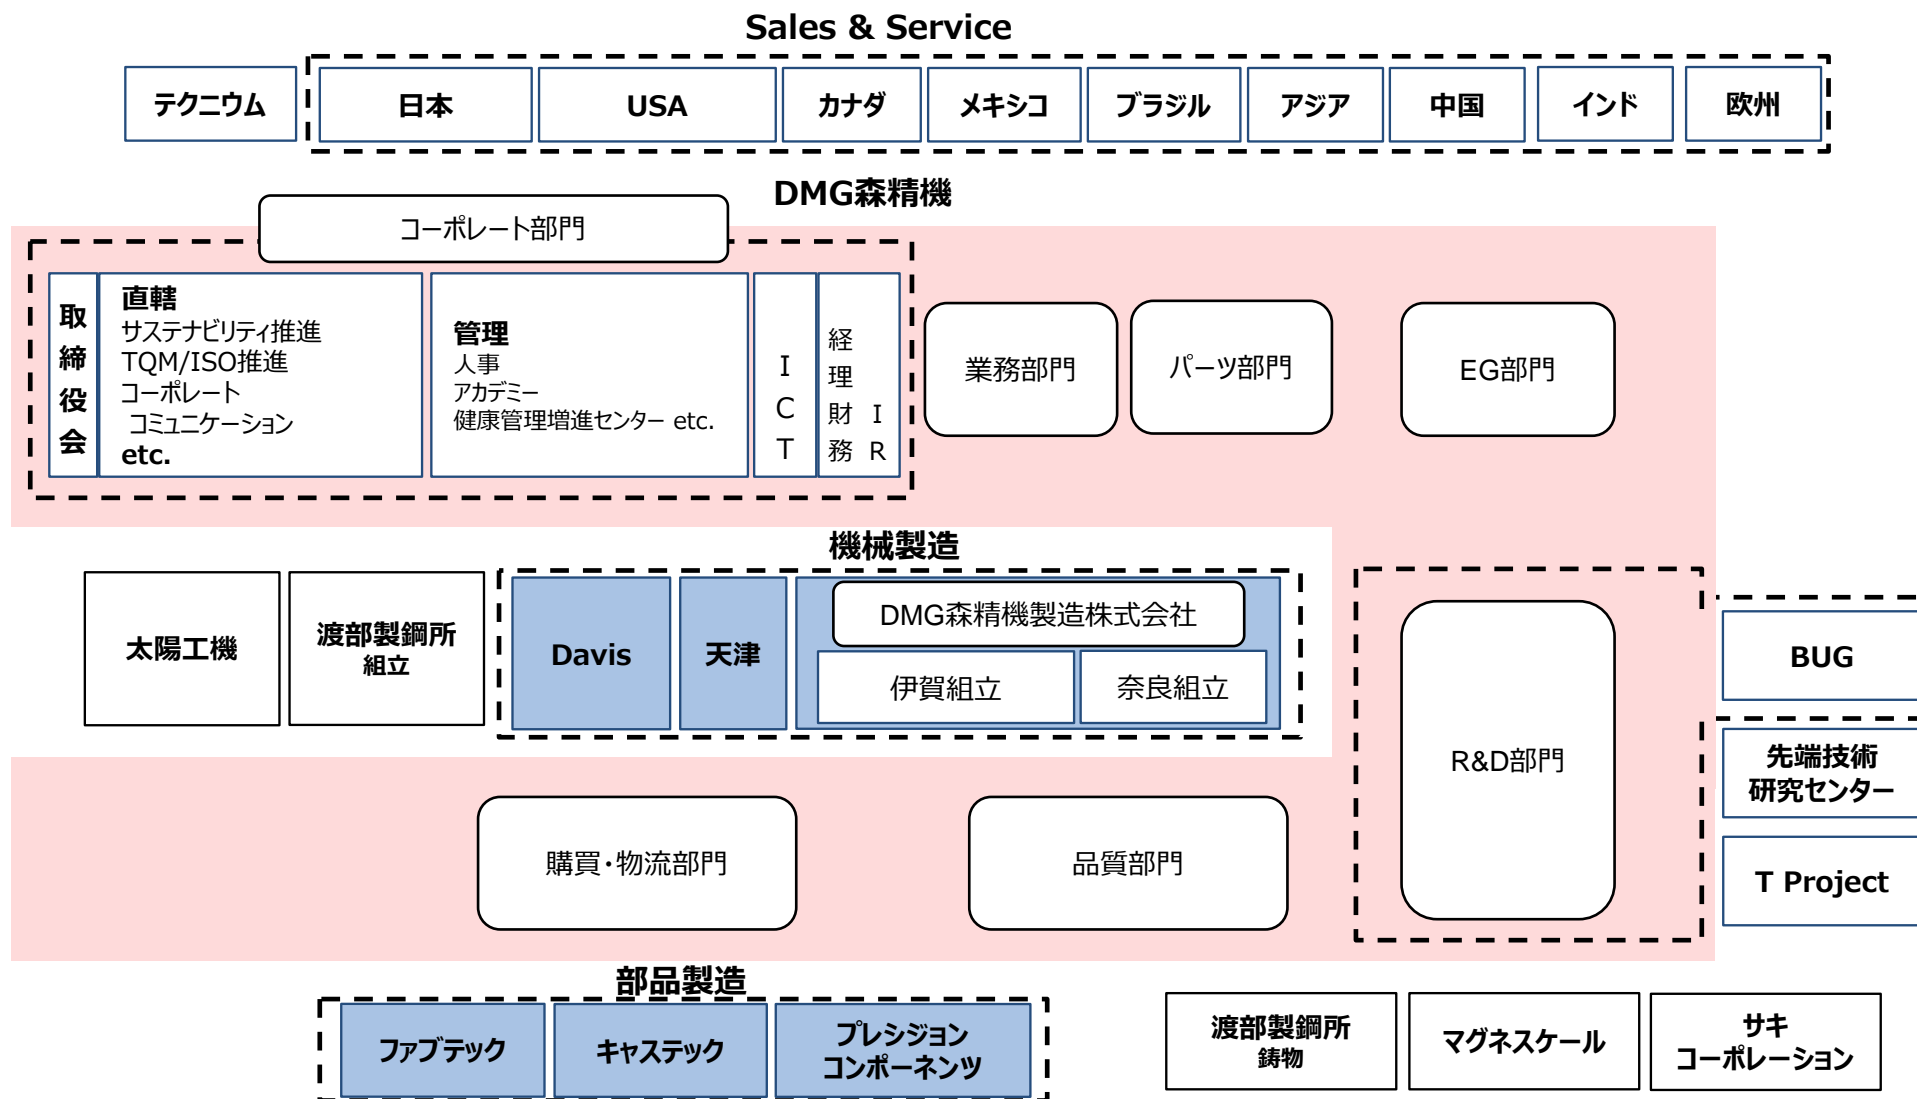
Sales & Service

テクニウム

日本

USA

カナダ

メキシコ

ブラジル

アジア

中国

インド

欧州

DMG森精機

コーポレート部門

取締役会

直轄
サステナビリティ推進
TQM/ISO推進
コーポレート
コミュニケーション
etc.

管理
人事
アカデミー
健康管理増進センター etc.

ICT

経理財務

IR

業務部門

パーツ部門

EG部門

機械製造

太陽工機

渡部製鋼所
組立

Davis

天津

DMG森精機製造株式会社

伊賀組立

奈良組立

BUG

先端技術
研究センター

R&D部門

T Project

購買・物流部門

品質部門

部品製造

ファブテック

キャステック

プレシジョン
コンポーネンツ

渡部製鋼所
鋳物

マグネスケール

サキ
コーポレーション